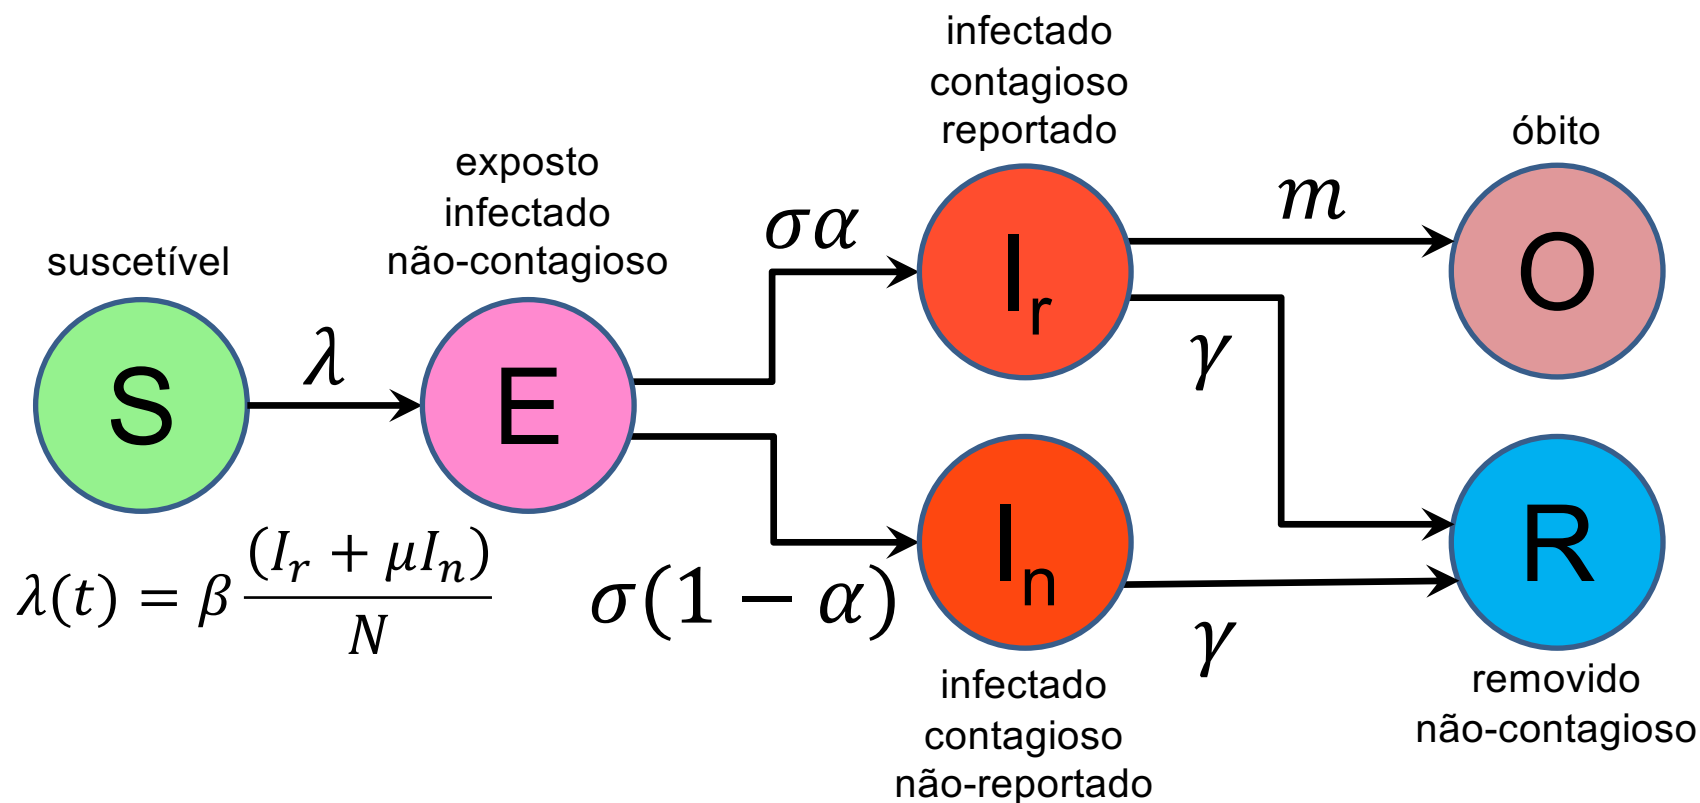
infectado contagioso reportado

óbito

exposto infectado não-contagioso

suscetível

$\sigma\alpha$

$m$

S

$\lambda$

E

$I_r$

O

$\gamma$

$I_n$

R

$\lambda(t) = \beta \frac{(I_r + \mu I_n)}{N}$

$\sigma(1-\alpha)$

$\gamma$

infectado contagioso não-reportado

removido não-contagioso